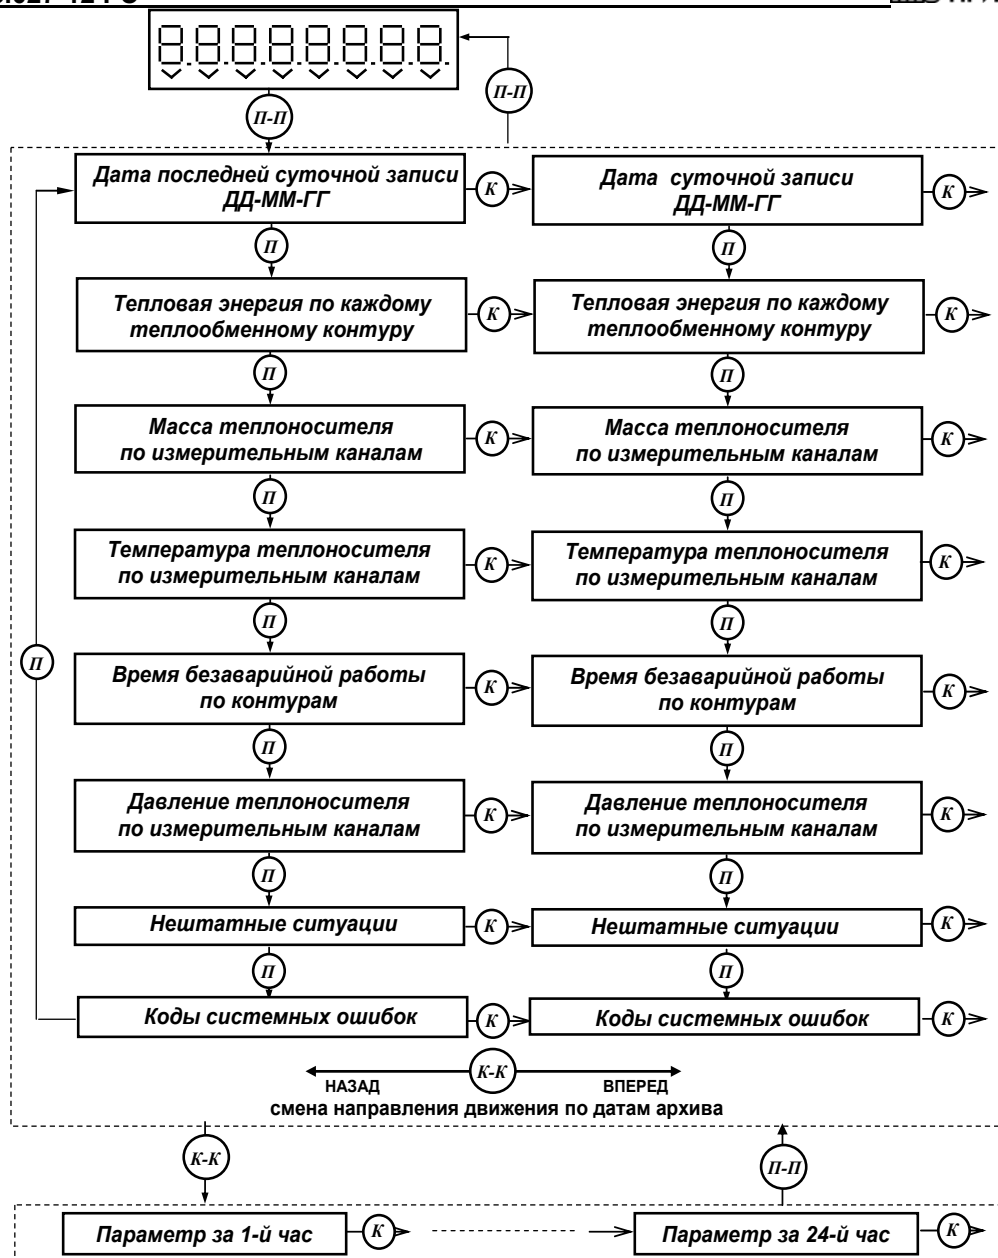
П-П

П-П

Дата последней суточной записи ДД-ММ-ГГ

К

Дата суточной записи ДД-ММ-ГГ

К

П

П

Тепловая энергия по каждому теплообменному контуру

К

Тепловая энергия по каждому теплообменному контуру

К

П

П

Масса теплоносителя по измерительным каналам

К

Масса теплоносителя по измерительным каналам

К

П

П

Температура теплоносителя по измерительным каналам

К

Температура теплоносителя по измерительным каналам

К

П

П

П

Время безаварийной работы по контурам

К

Время безаварийной работы по контурам

К

П

П

Давление теплоносителя по измерительным каналам

К

Давление теплоносителя по измерительным каналам

К

П

П

Нештатные ситуации

К

Нештатные ситуации

К

П

П

Коды системных ошибок

К

Коды системных ошибок

К

К-К

НАЗАД

ВПЕРЕД

смена направления движения по датам архива

К-К

П-П

Параметр за 1-й час

К

Параметр за 24-й час

К